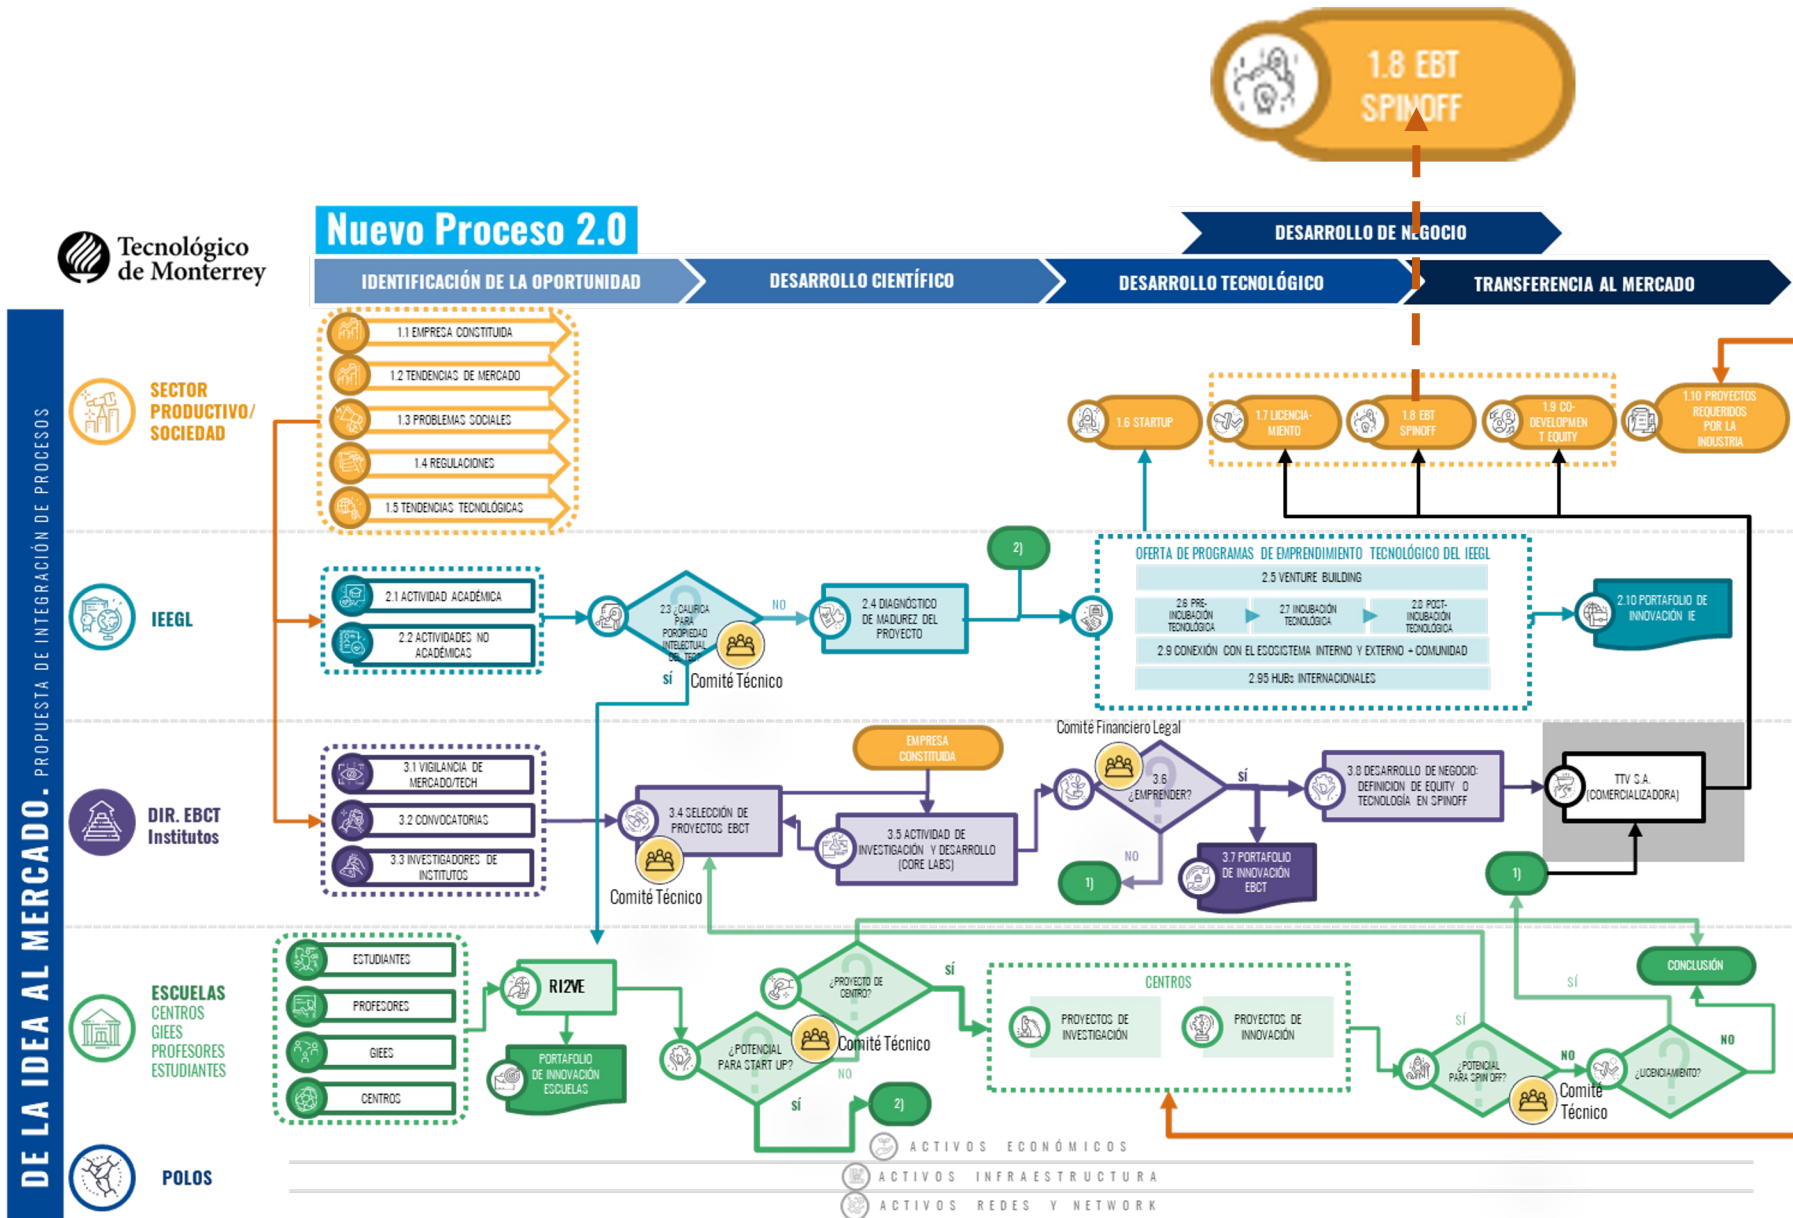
1.8 EBT SPINOFF

Tecnológico de Monterrey

Nuevo Proceso 2.0

DESARROLLO DE NEGOCIO

IDENTIFICACIÓN DE LA OPORTUNIDAD
DESARROLLO CIENTÍFICO
DESARROLLO TECNOLÓGICO
TRANSFERENCIA AL MERCADO

DE LA IDEA AL MERCADO. PROPUESTA DE INTEGRACIÓN DE PROCESOS

SECTOR PRODUCTIVO/ SOCIEDAD

1.1 EMPRESA CONSTITUIDA
1.2 TENDENCIAS DE MERCADO
1.3 PROBLEMAS SOCIALES
1.4 REGULACIONES
1.5 TENDENCIAS TECNOLÓGICAS

1.6 STARTUP
1.7 LICENCIA-MIENTO
1.8 EBT SPINOFF
1.9 CO-DEVELOPMEN T EQUITY
1.10 PROYECTOS REQUERIDOS POR LA INDUSTRIA

IEEGL

2.1 ACTIVIDAD ACADÉMICA
2.2 ACTIVIDADES NO ACADÉMICAS
2.3 ¿CALIFICA PARA PROPIEDAD INTELECTUAL DEL TEC?
NO
SÍ
Comité Técnico
2.4 DIAGNÓSTICO DE MADUREZ DEL PROYECTO
2)
OFERTA DE PROGRAMAS DE EMPRENDIMIENTO TECNOLÓGICO DEL IEEGL
2.5 VENTURE BUILDING
2.6 PRE-INCUBACIÓN TECNOLÓGICA
2.7 INCUBACIÓN TECNOLÓGICA
2.8 POST-INCUBACIÓN TECNOLÓGICA
2.9 CONEXIÓN CON EL ECOSISTEMA INTERNO Y EXTERNO + COMUNIDAD
2.95 HUBs INTERNACIONALES
2.10 PORTAFOLIO DE INNOVACIÓN IE

DIR. EBCT Institutos

3.1 VIGILANCIA DE MERCADO/TECH
3.2 CONVOCATORIAS
3.3 INVESTIGADORES DE INSTITUTOS
3.4 SELECCIÓN DE PROYECTOS EBCT
Comité Técnico
EMPRESA CONSTITUIDA
3.5 ACTIVIDAD DE INVESTIGACIÓN Y DESARROLLO (CORE LABS)
Comité Financiero Legal
3.6 ¿EMPRENDER?
SÍ
NO
1)
3.7 PORTAFOLIO DE INNOVACIÓN EBCT
3.8 DESARROLLO DE NEGOCIO: DEFINICION DE EQUITY O TECNOLOGÍA EN SPINOFF
TTV S.A. (COMERCIALIZADORA)
1)

ESCUELAS
CENTROS
GIEES
PROFESORES
ESTUDIANTES

ESTUDIANTES
PROFESORES
GIEES
CENTROS
RI2VE
PORTAFOLIO DE INNOVACIÓN ESCUELAS
¿PROYECTO DE CENTRO?
SÍ
Comité Técnico
¿POTENCIAL PARA START UP?
NO
SÍ
2)
CENTROS
PROYECTOS DE INVESTIGACIÓN
PROYECTOS DE INNOVACIÓN
SÍ
¿POTENCIAL PARA SPIN OFF?
NO
Comité Técnico
¿LICENCIAMIENTO?
NO
SÍ
CONCLUSIÓN

POLOS
ACTIVOS ECONÓMICOS
ACTIVOS INFRAESTRUCTURA
ACTIVOS REDES Y NETWORK